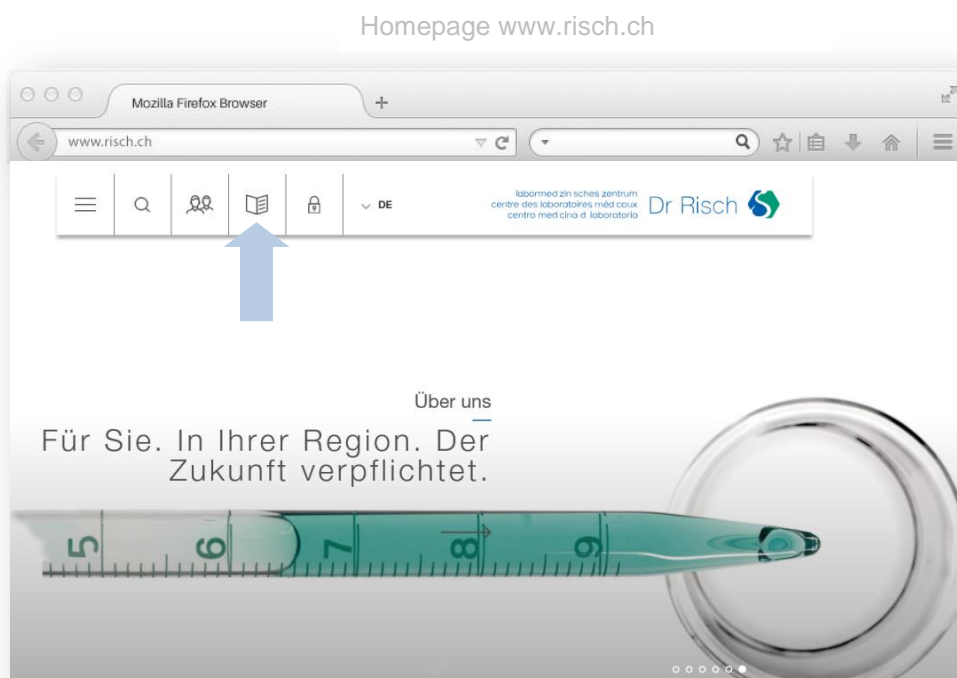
Homepage www.risch.ch

Mozilla Firefox Browser

www.risch.ch

DE

labormed zin sches zentrum
centre des laboratoires méd caux
centro med cina d laboratorio

Dr Risch

Über uns

Für Sie. In Ihrer Region. Der Zukunft verpflichtet.

5 6 7 8 9